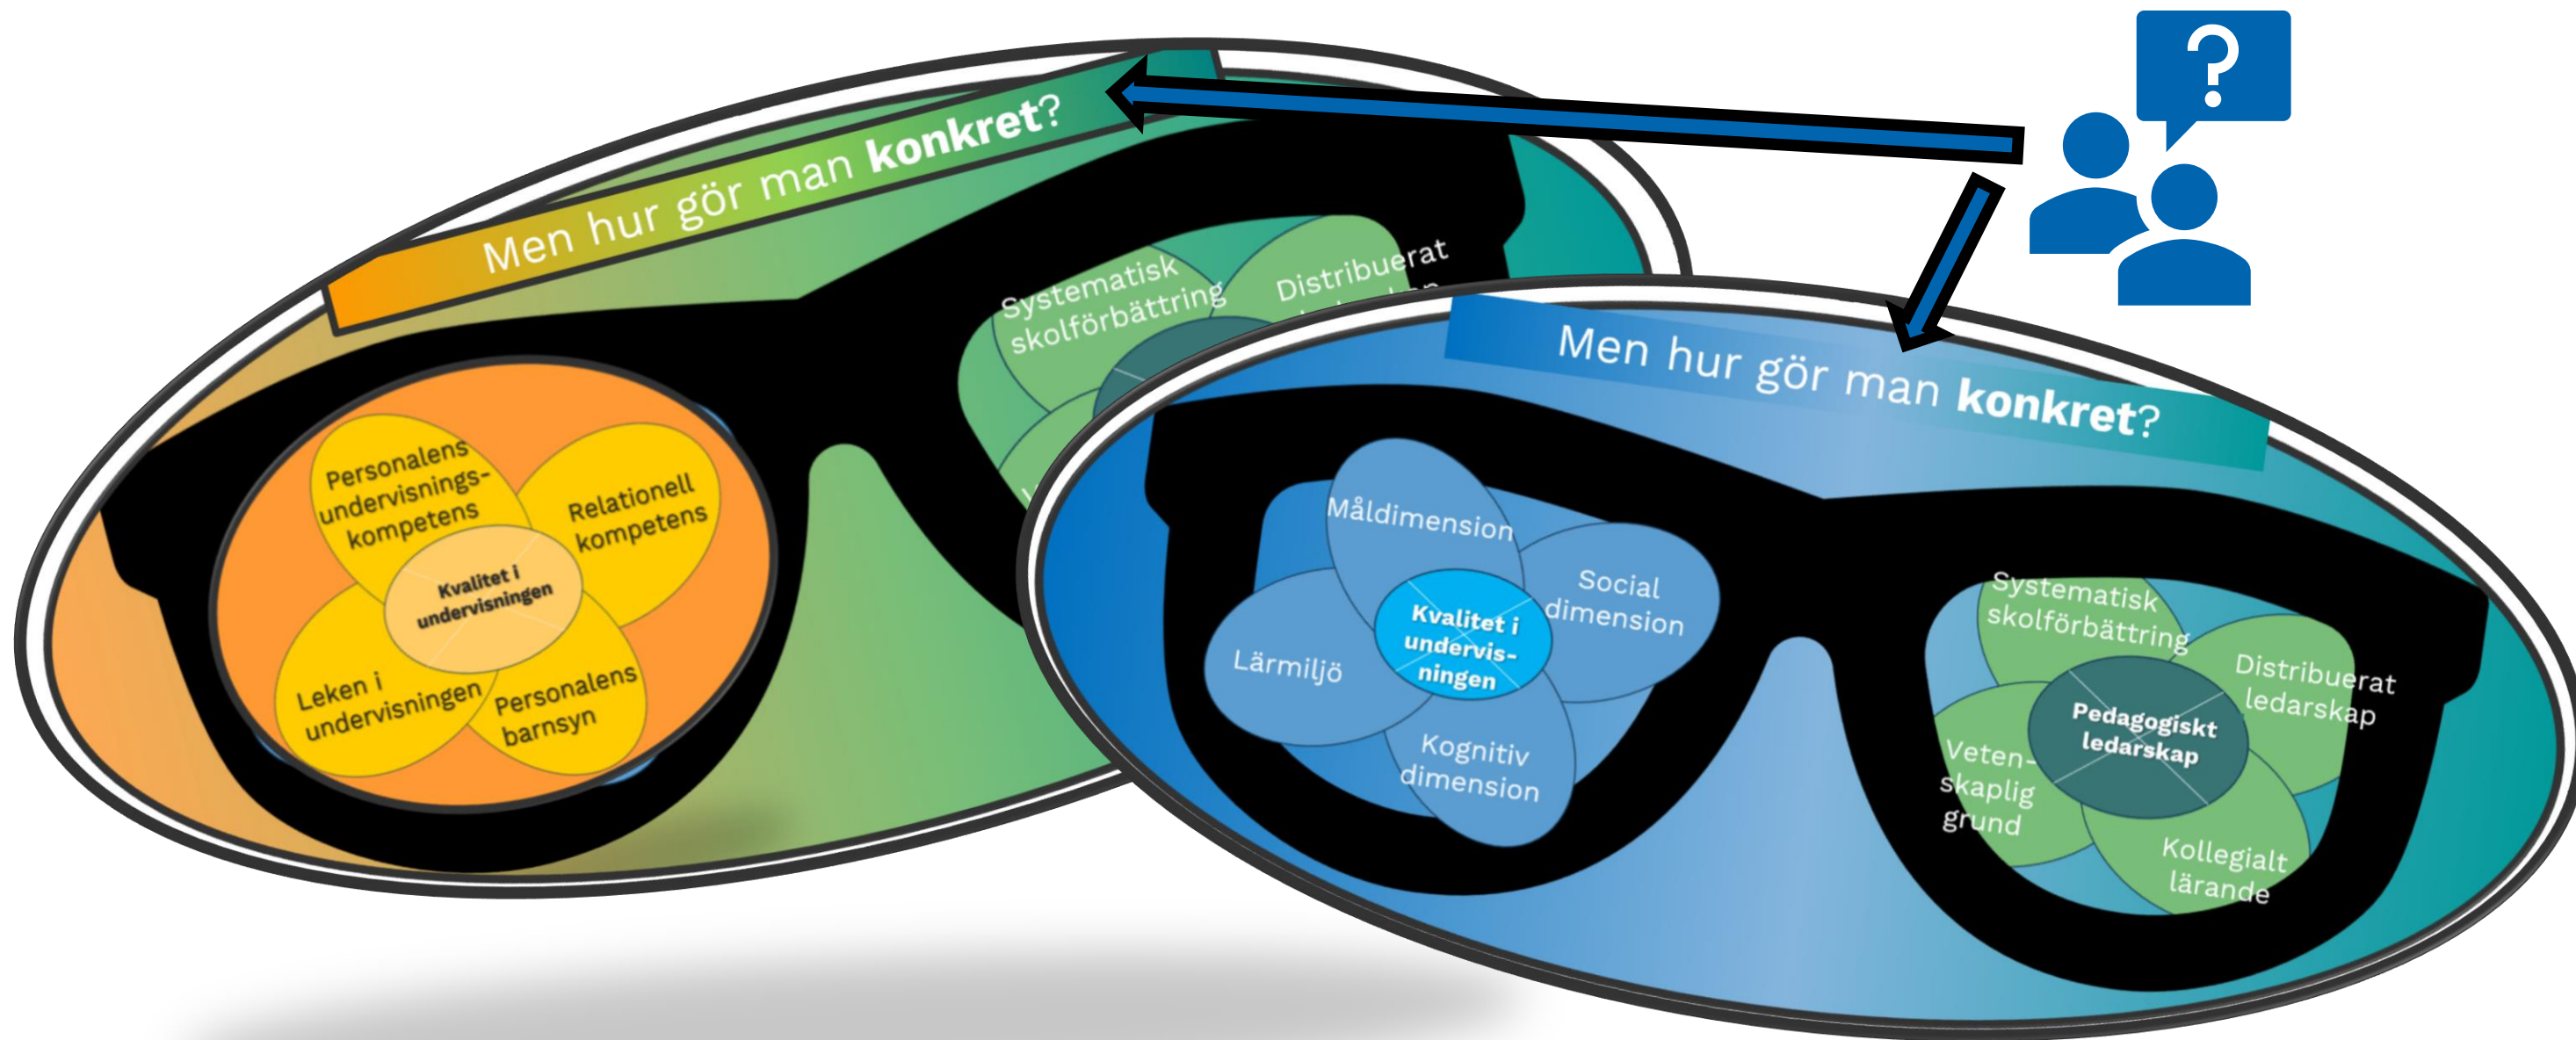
Men hur gör man **konkret**?

Personalens undervisnings-kompetens

Relationell kompetens

Kvalitet i undervisningen

Leken i undervisningen

Personalens barnsyn

Systematisk skolförbättring

Distribuerat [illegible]

?

Men hur gör man **konkret**?

Måldimension

Social dimension

Kvalitet i undervis-ningen

Lärmiljö

Kognitiv dimension

Systematisk skolförbättring

Distribuerat ledarskap

Pedagogiskt ledarskap

Veten-skaplig grund

Kollegialt lärande